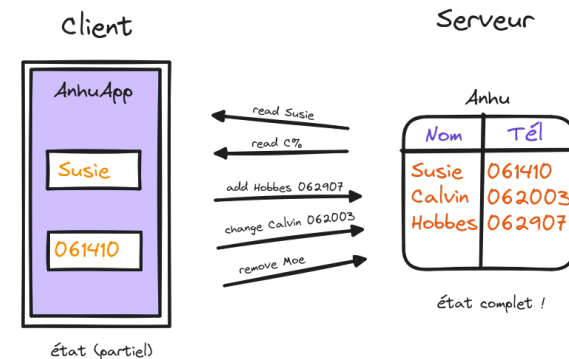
Client

AnhuApp

Susie

061410

état (partiel)

read Susie

read C%

add Hobbes 062907

change Calvin 062003

remove Moe

Serveur

Anhu

| Nom | Tél |
|---|---|
| Susie | 061410 |
| Calvin | 062003 |
| Hobbes | 062907 |

état complet !